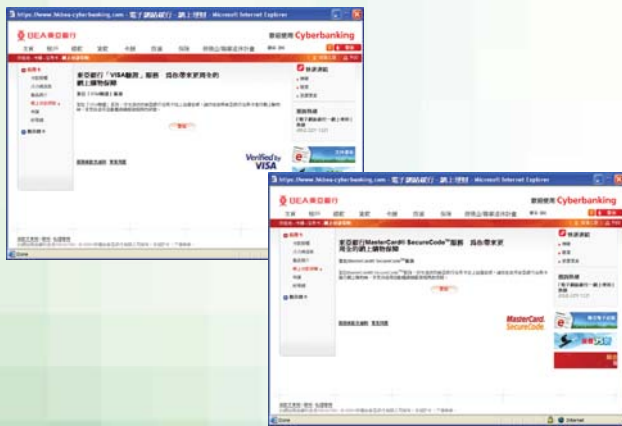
https://www.hkbea-cyberbanking.com - 電子網絡銀行 - 網上理財 - Microsoft Internet Explorer

BEA東亞銀行

歡迎使用 Cyberbanking

東亞銀行「VISA驗證」服務 為你帶來更周全的網上購物保障

登記「VISA驗證」服務

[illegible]

Verified by VISA

快速連結

查詢熱線

Done

https://www.hkbea-cyberbanking.com - 電子網絡銀行 - 網上理財 - Microsoft Internet Explorer

BEA東亞銀行

歡迎使用 Cyberbanking

東亞銀行MasterCard® SecureCode™服務 為你帶來更周全的網上購物保障

登記MasterCard® SecureCode™服務

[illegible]

MasterCard. SecureCode

快速連結

查詢熱線

Done

Internet